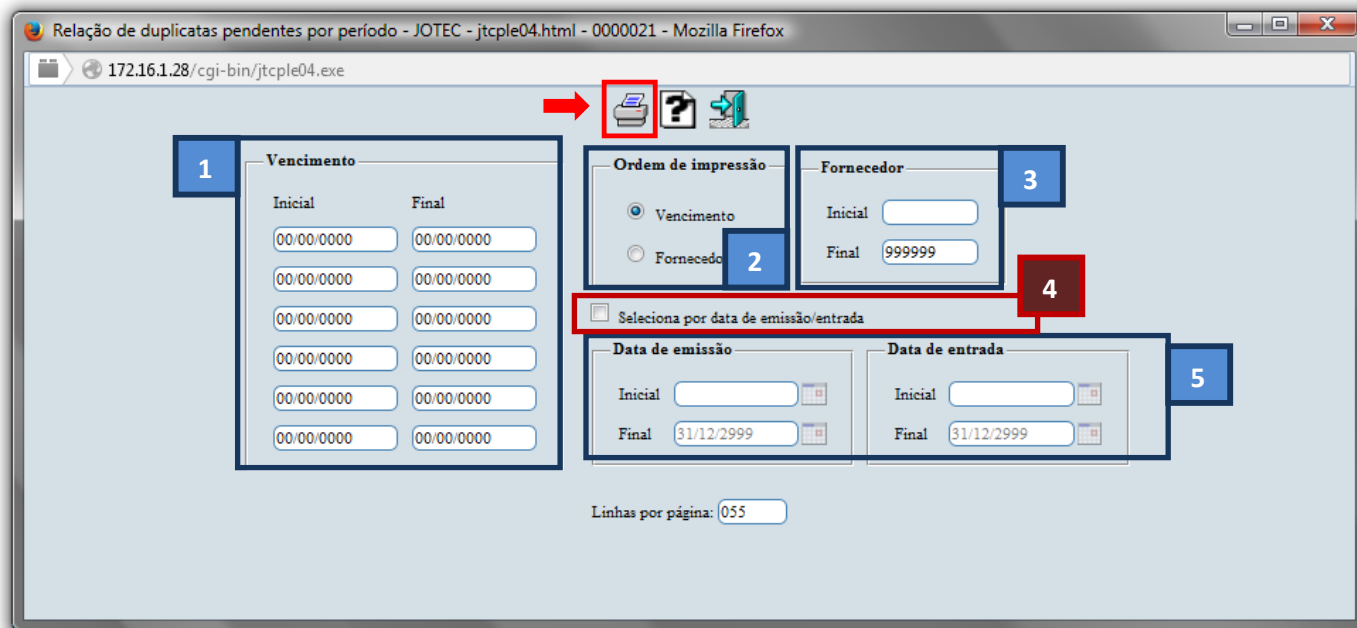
Relação de duplicatas pendentes por período - JOTEC - jtcple04.html - 0000021 - Mozilla Firefox

172.16.1.28/cgi-bin/jtcple04.exe

1

Vencimento

Inicial Final

00/00/0000 00/00/0000
00/00/0000 00/00/0000
00/00/0000 00/00/0000
00/00/0000 00/00/0000
00/00/0000 00/00/0000
00/00/0000 00/00/0000

Ordem de impressão

Vencimento

Fornecedo

2

Fornecedor

Inicial

Final 999999

3

4

Seleciona por data de emissão/entrada

Data de emissão

Inicial

Final 31/12/2999

Data de entrada

Inicial

Final 31/12/2999

5

Linhas por página: 055